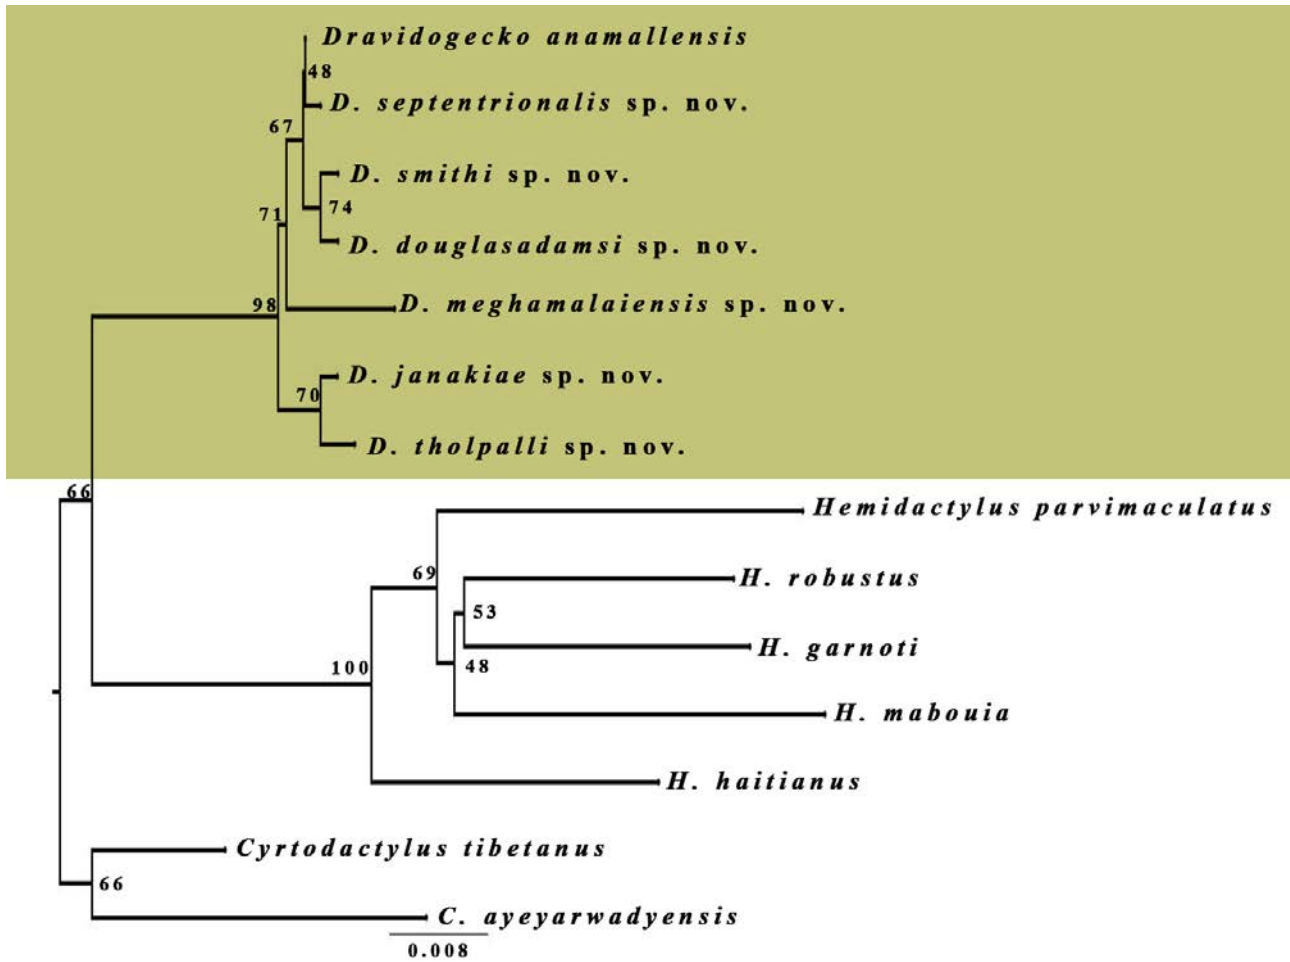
Dravidogecko anamallensis
48
D. septentrionalis sp. nov.
67
D. smithi sp. nov.
71
74
D. douglasadamsi sp. nov.
98
D. meghamalaiensis sp. nov.
D. janakiae sp. nov.
70
D. tholpalli sp. nov.
66
Hemidactylus parvimaculatus
69
H. robustus
53
H. garnoti
100
48
H. mabouia
H. haitianus
Cyrtodactylus tibetanus
66
C. ayeyarwadyensis
0.008